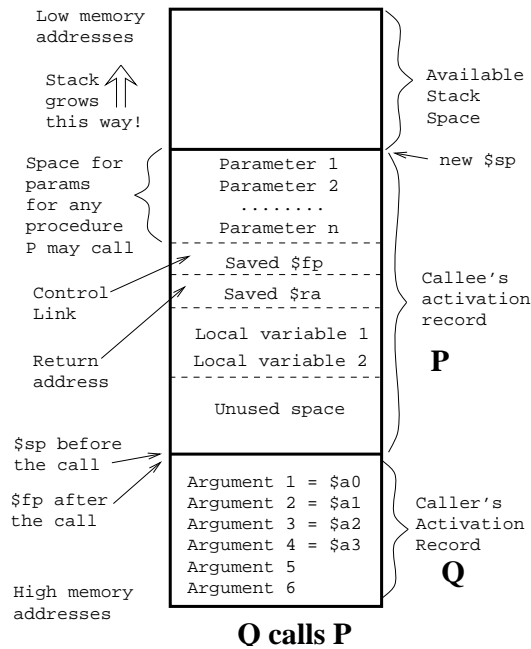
Low memory addresses

Stack grows this way!

Available Stack Space

Space for params for any procedure P may call

Parameter 1
Parameter 2
........
Parameter n

new $sp

Saved $fp

Saved $ra

Control Link

Return address

Callee's activation record

Local variable 1
Local variable 2

P

Unused space

$sp before the call

$fp after the call

Argument 1 = $a0
Argument 2 = $a1
Argument 3 = $a2
Argument 4 = $a3
Argument 5
Argument 6

Caller's Activation Record

Q

High memory addresses

Q calls P